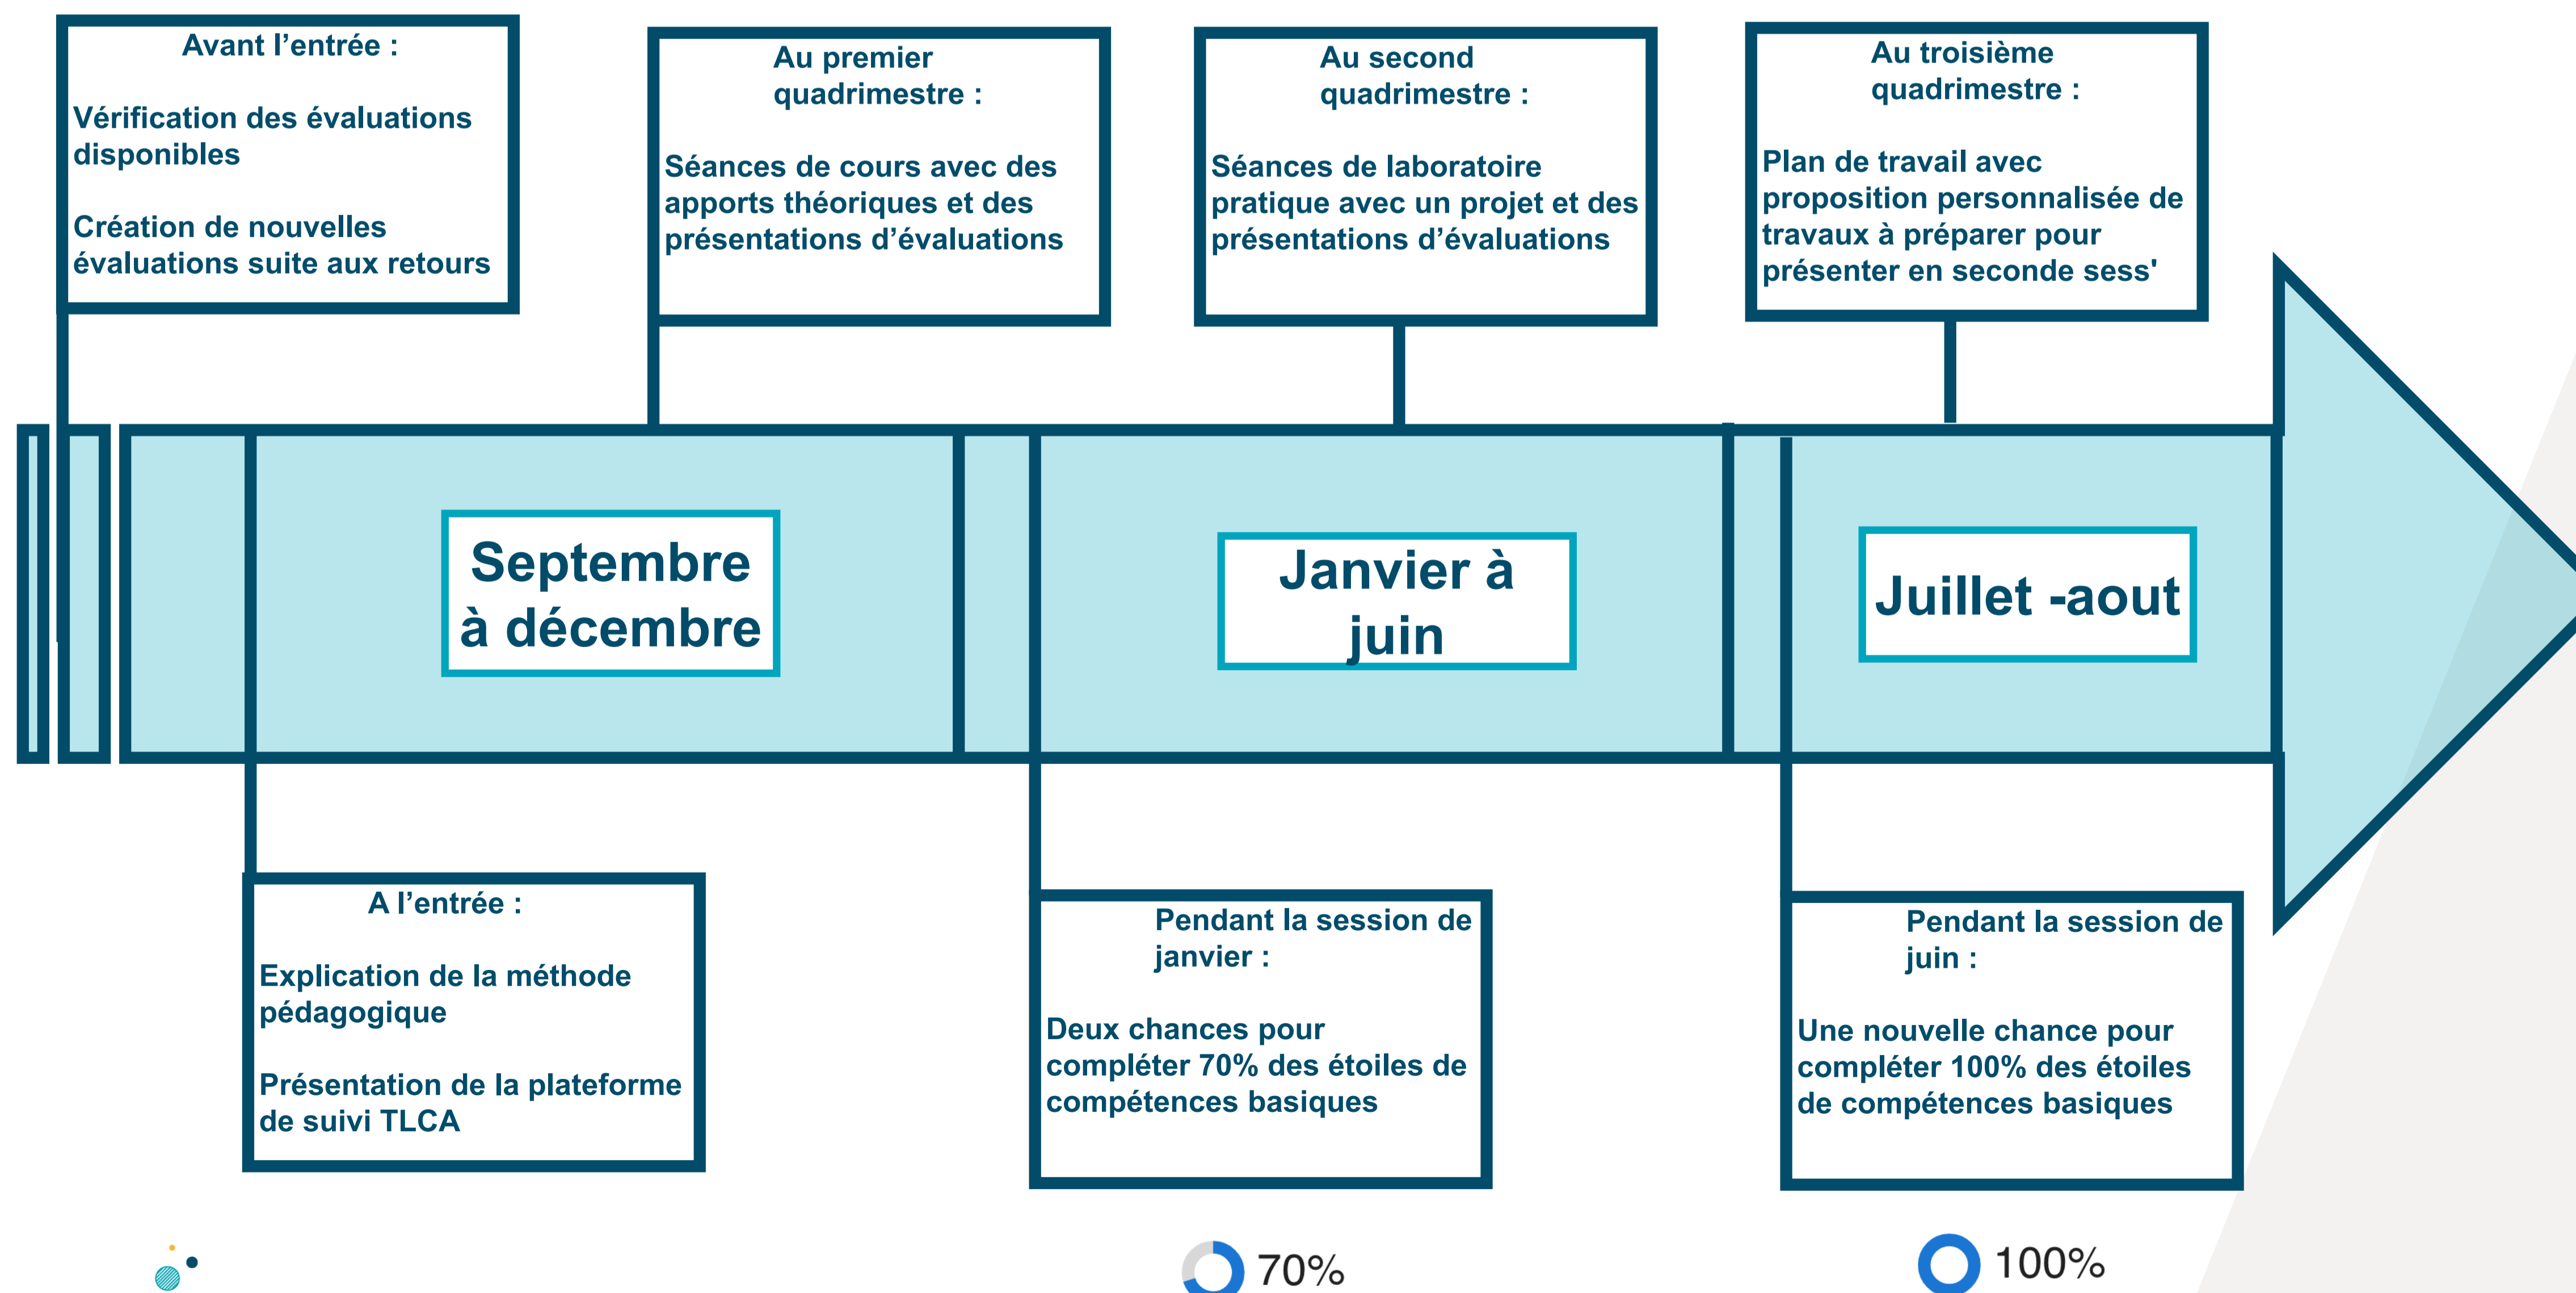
Avant l’entrée :

Vérification des évaluations disponibles

Création de nouvelles évaluations suite aux retours

Au premier quadrimestre :

Séances de cours avec des apports théoriques et des présentations d’évaluations

Au second quadrimestre :

Séances de laboratoire pratique avec un projet et des présentations d’évaluations

Au troisième quadrimestre :

Plan de travail avec proposition personnalisée de travaux à préparer pour présenter en seconde sess'

Septembre à décembre

Janvier à juin

Juillet -aout

A l’entrée :

Explication de la méthode pédagogique

Présentation de la plateforme de suivi TLCA

Pendant la session de janvier :

Deux chances pour compléter 70% des étoiles de compétences basiques

Pendant la session de juin :

Une nouvelle chance pour compléter 100% des étoiles de compétences basiques

70%

100%